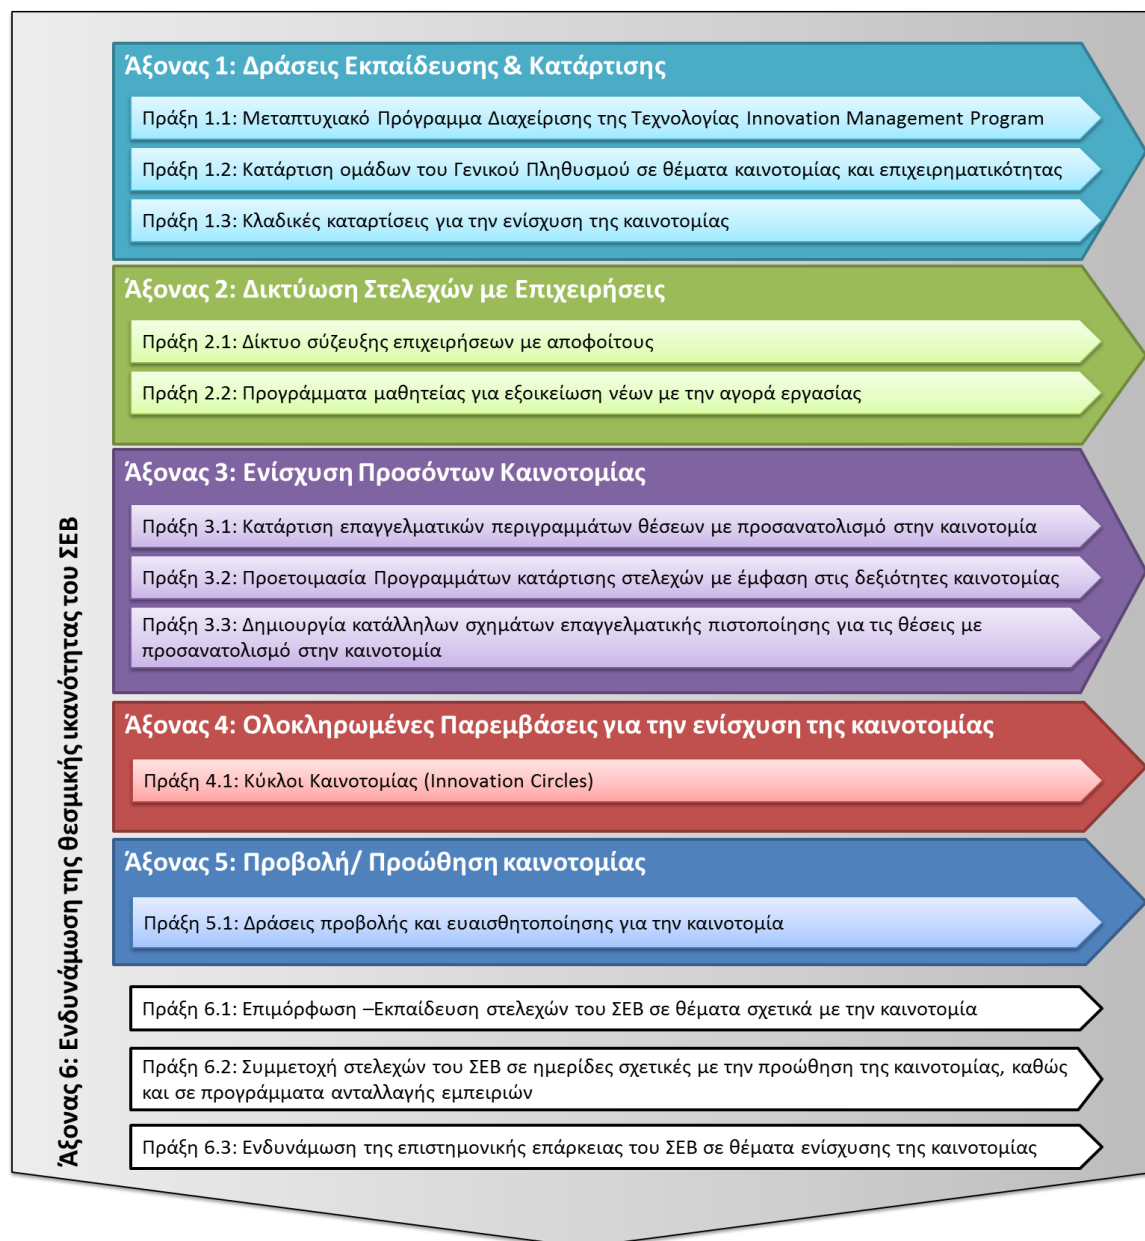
Άξονας 6: Ενδυνάμωση της θεσμικής ικανότητας του ΣΕΒ

Άξονας 1: Δράσεις Εκπαίδευσης & Κατάρτισης

Πράξη 1.1: Μεταπτυχιακό Πρόγραμμα Διαχείρισης της Τεχνολογίας Innovation Management Program

Πράξη 1.2: Κατάρτιση ομάδων του Γενικού Πληθυσμού σε θέματα καινοτομίας και επιχειρηματικότητας

Πράξη 1.3: Κλαδικές καταρτίσεις για την ενίσχυση της καινοτομίας

Άξονας 2: Δικτύωση Στελεχών με Επιχειρήσεις

Πράξη 2.1: Δίκτυο σύζευξης επιχειρήσεων με αποφοίτους

Πράξη 2.2: Προγράμματα μαθητείας για εξοικείωση νέων με την αγορά εργασίας

Άξονας 3: Ενίσχυση Προσόντων Καινοτομίας

Πράξη 3.1: Κατάρτιση επαγγελματικών περιγραμμάτων θέσεων με προσανατολισμό στην καινοτομία

Πράξη 3.2: Προετοιμασία Προγραμμάτων κατάρτισης στελεχών με έμφαση στις δεξιότητες καινοτομίας

Πράξη 3.3: Δημιουργία κατάλληλων σχημάτων επαγγελματικής πιστοποίησης για τις θέσεις με προσανατολισμό στην καινοτομία

Άξονας 4: Ολοκληρωμένες Παρεμβάσεις για την ενίσχυση της καινοτομίας

Πράξη 4.1: Κύκλοι Καινοτομίας (Innovation Circles)

Άξονας 5: Προβολή/ Προώθηση καινοτομίας

Πράξη 5.1: Δράσεις προβολής και ευαισθητοποίησης για την καινοτομία

Πράξη 6.1: Επιμόρφωση –Εκπαίδευση στελεχών του ΣΕΒ σε θέματα σχετικά με την καινοτομία

Πράξη 6.2: Συμμετοχή στελεχών του ΣΕΒ σε ημερίδες σχετικές με την προώθηση της καινοτομίας, καθώς και σε προγράμματα ανταλλαγής εμπειριών

Πράξη 6.3: Ενδυνάμωση της επιστημονικής επάρκειας του ΣΕΒ σε θέματα ενίσχυσης της καινοτομίας